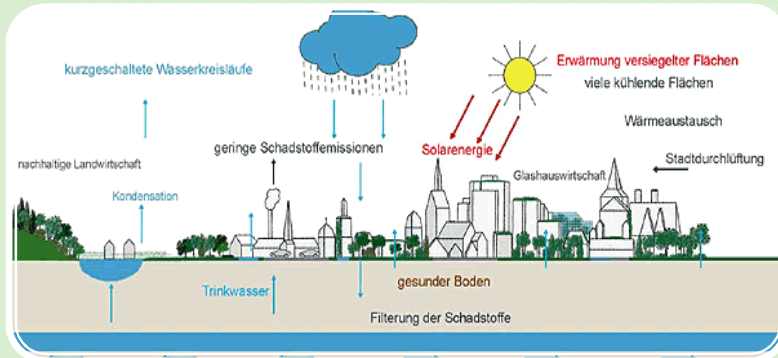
kurzgeschaltete Wasserkreisläufe

Erwärmung versiegelter Flächen

viele kühlende Flächen

Wärmeaustausch

nachhaltige Landwirtschaft

geringe Schadstoffemissionen

Solarenergie

Stadtdurchlüftung

Glashauswirtschaft

Kondensation

Trinkwasser

gesunder Boden

Filterung der Schadstoffe